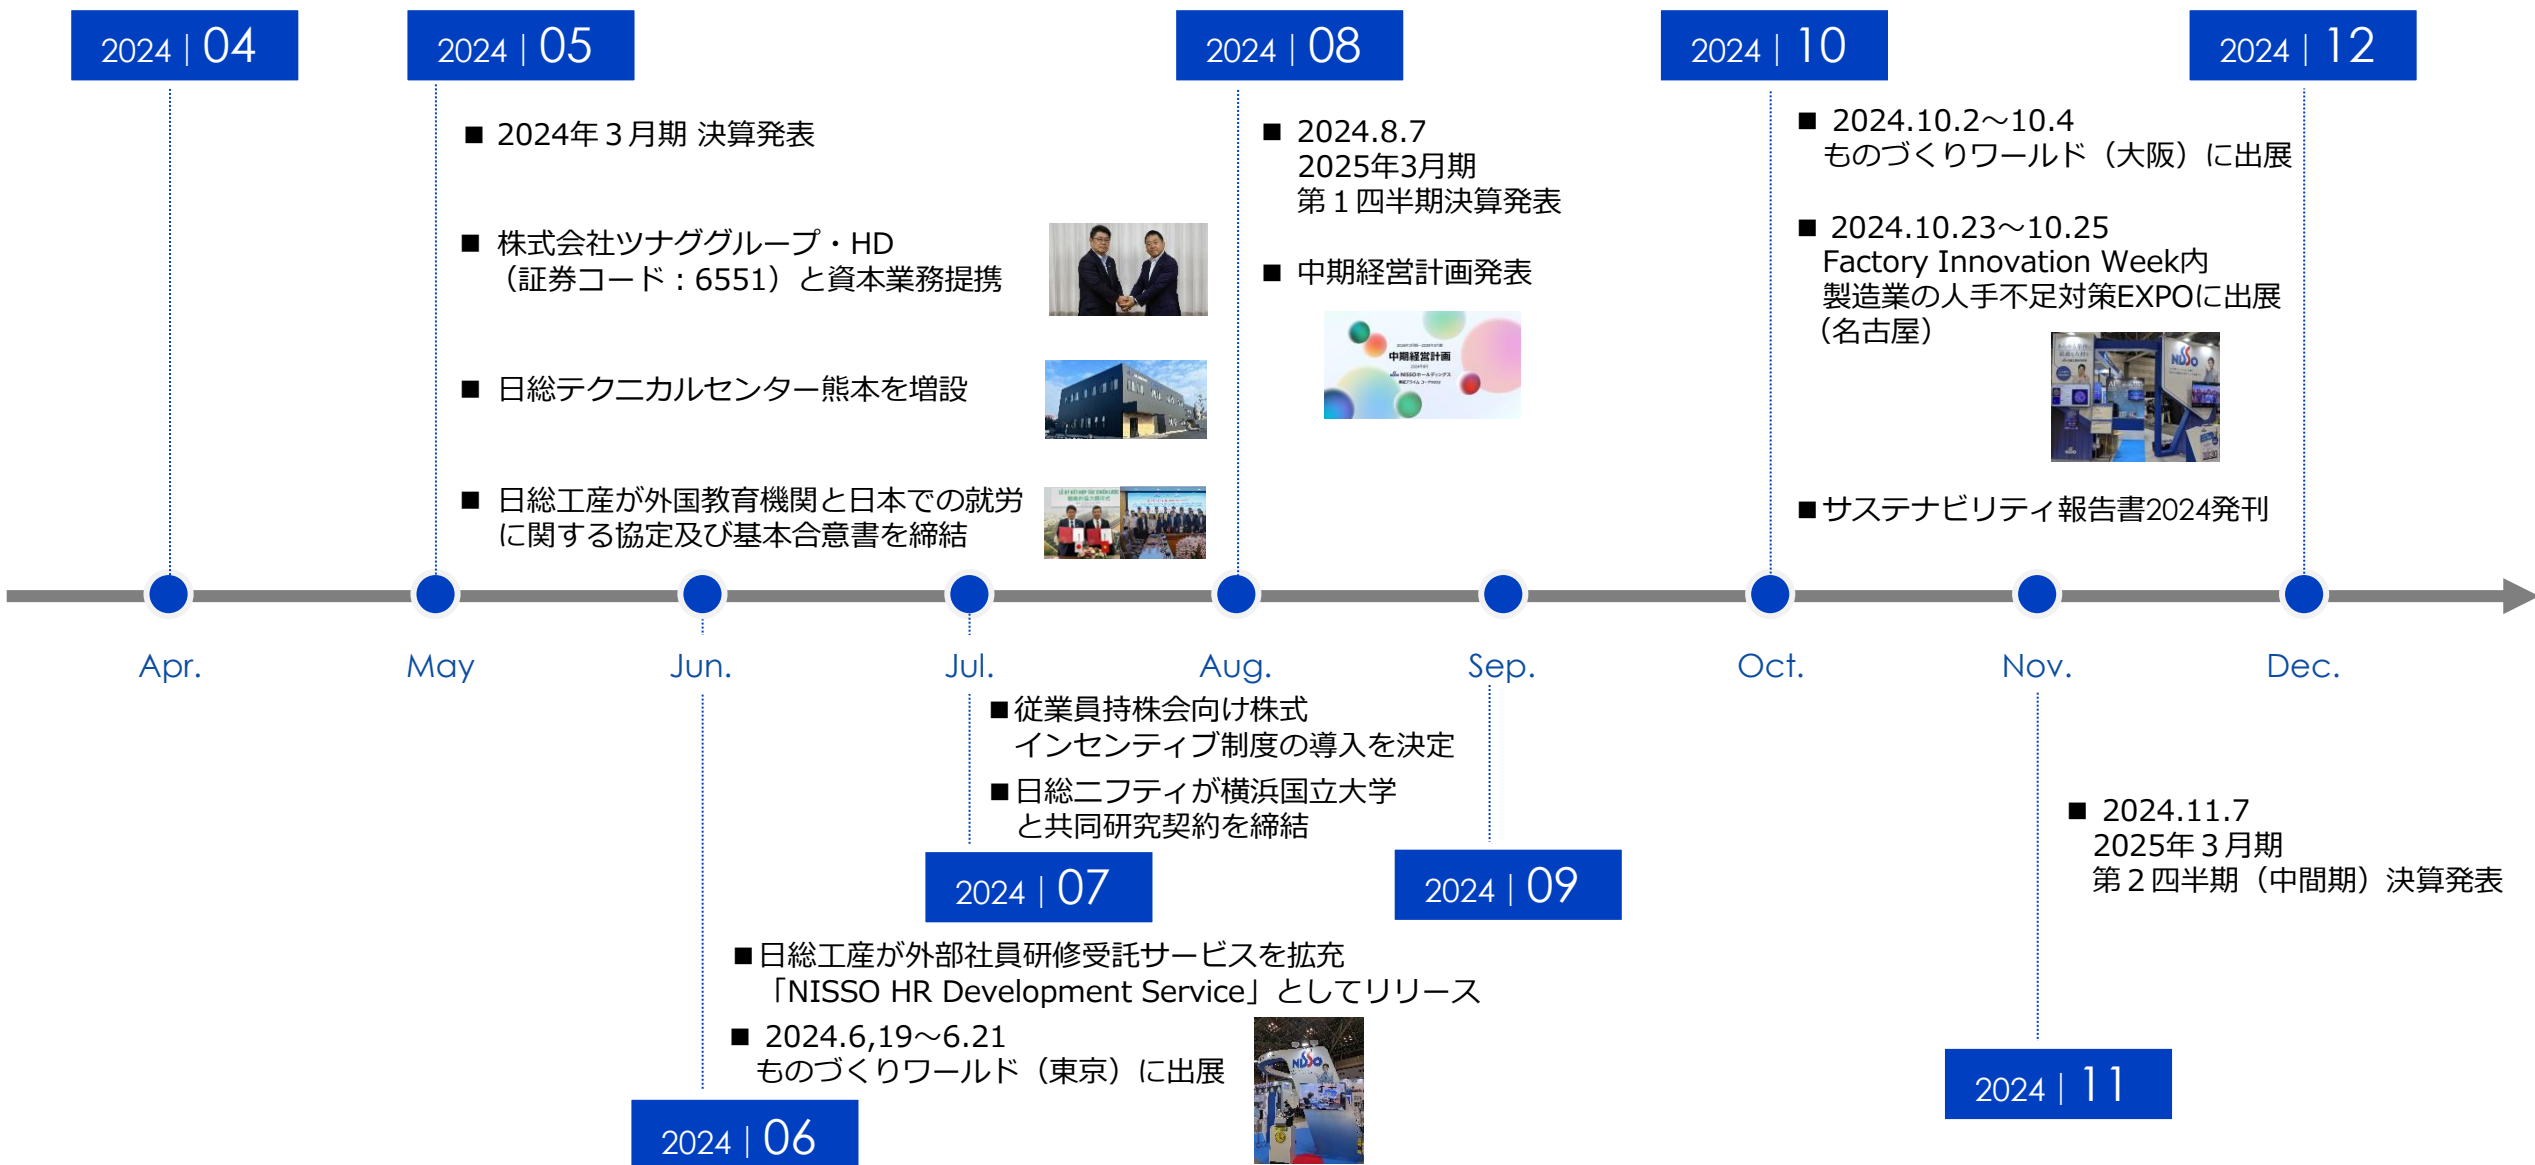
2024 | 04

2024 | 05

■ 2024年３月期 決算発表

■ 株式会社ツナググループ・HD（証券コード：6551）と資本業務提携

■ 日総テクニカルセンター熊本を増設

■ 日総工産が外国教育機関と日本での就労に関する協定及び基本合意書を締結

2024 | 08

■ 2024.8.7 2025年3月期 第１四半期決算発表

■ 中期経営計画発表

中期経営計画

2024 | 10

■ 2024.10.2～10.4 ものづくりワールド（大阪）に出展

■ 2024.10.23～10.25 Factory Innovation Week内 製造業の人手不足対策EXPOに出展（名古屋）

■サステナビリティ報告書2024発刊

2024 | 12

Apr.

May

Jun.

Jul.

Aug.

Sep.

Oct.

Nov.

Dec.

■従業員持株会向け株式インセンティブ制度の導入を決定

■日総ニフティが横浜国立大学と共同研究契約を締結

2024 | 07

2024 | 09

■ 2024.11.7 2025年３月期 第２四半期（中間期）決算発表

■日総工産が外部社員研修受託サービスを拡充「NISSO HR Development Service」としてリリース

■ 2024.6,19～6.21 ものづくりワールド（東京）に出展

2024 | 06

2024 | 11